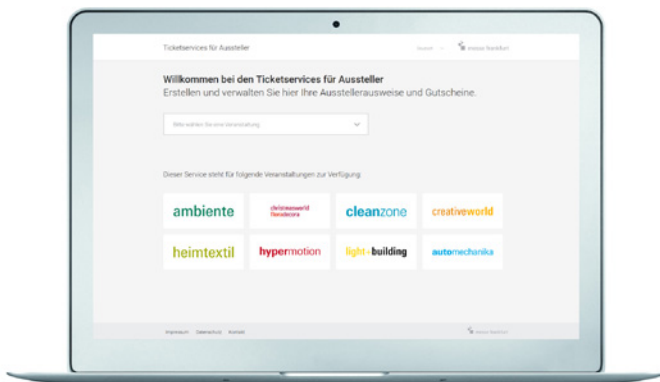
Ticketservices für Aussteller

Deutsch

messe frankfurt

Willkommen bei den Ticketservices für Aussteller

Erstellen und verwalten Sie hier Ihre Ausstellerausweise und Gutscheine.

Bitte wählen Sie eine Veranstaltung

Dieser Service steht für folgende Veranstaltungen zur Verfügung

ambiente

christmasworld floradecora

cleanzone

creativeworld

heimtextil

hypermotion

light+building

automechanika

Impressum Datenschutz Kontakt

messe frankfurt